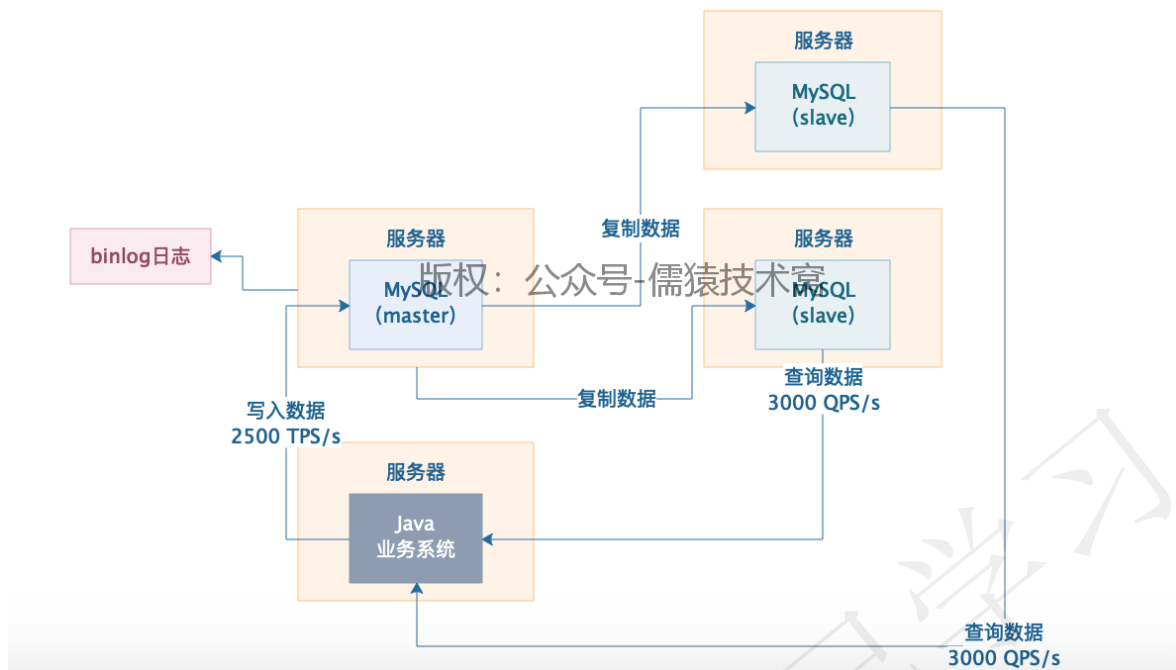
服务器

MySQL
(slave)

binlog日志

服务器

MySQL
(master)

复制数据

服务器

MySQL
(slave)

版权：公众号-儒猿技术窝

复制数据

查询数据
3000 QPS/s

写入数据
2500 TPS/s

服务器

Java
业务系统

查询数据
3000 QPS/s